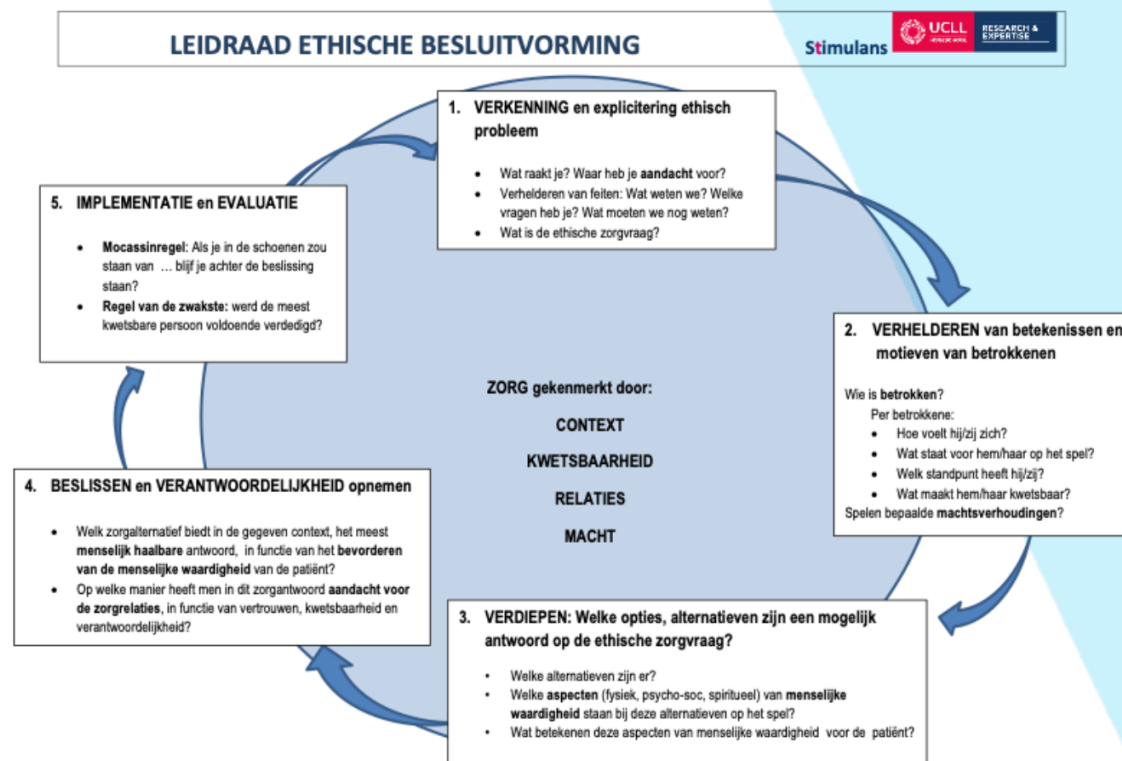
LEIDRAAD ETHISCHE BESLUITVORMING

Stimulans

UCLL HOGESCHOOL

RESEARCH & EXPERTISE

1. VERKENNING en explicitering ethisch probleem

- Wat raakt je? Waar heb je aandacht voor?
- Verhelderen van feiten: Wat weten we? Welke vragen heb je? Wat moeten we nog weten?
- Wat is de ethische zorgvraag?

5. IMPLEMENTATIE en EVALUATIE

- Mocassinregel: Als je in de schoenen zou staan van … blijf je achter de beslissing staan?
- Regel van de zwakste: werd de meest kwetsbare persoon voldoende verdedigd?

2. VERHELDEREN van betekenissen en motieven van betrokkenen

Wie is betrokken?
Per betrokkene:
- Hoe voelt hij/zij zich?
- Wat staat voor hem/haar op het spel?
- Welk standpunt heeft hij/zij?
- Wat maakt hem/haar kwetsbaar?
Spelen bepaalde machtsverhoudingen?

ZORG gekenmerkt door:
CONTEXT
KWETSBAARHEID
RELATIES
MACHT

4. BESLISSEN en VERANTWOORDELIJKHEID opnemen

- Welk zorgalternatief biedt in de gegeven context, het meest menselijk haalbare antwoord, in functie van het bevorderen van de menselijke waardigheid van de patiënt?
- Op welke manier heeft men in dit zorgantwoord aandacht voor de zorgrelaties, in functie van vertrouwen, kwetsbaarheid en verantwoordelijkheid?

3. VERDIEPEN: Welke opties, alternatieven zijn een mogelijk antwoord op de ethische zorgvraag?

- Welke alternatieven zijn er?
- Welke aspecten (fysiek, psycho-soc, spiritueel) van menselijke waardigheid staan bij deze alternatieven op het spel?
- Wat betekenen deze aspecten van menselijke waardigheid voor de patiënt?